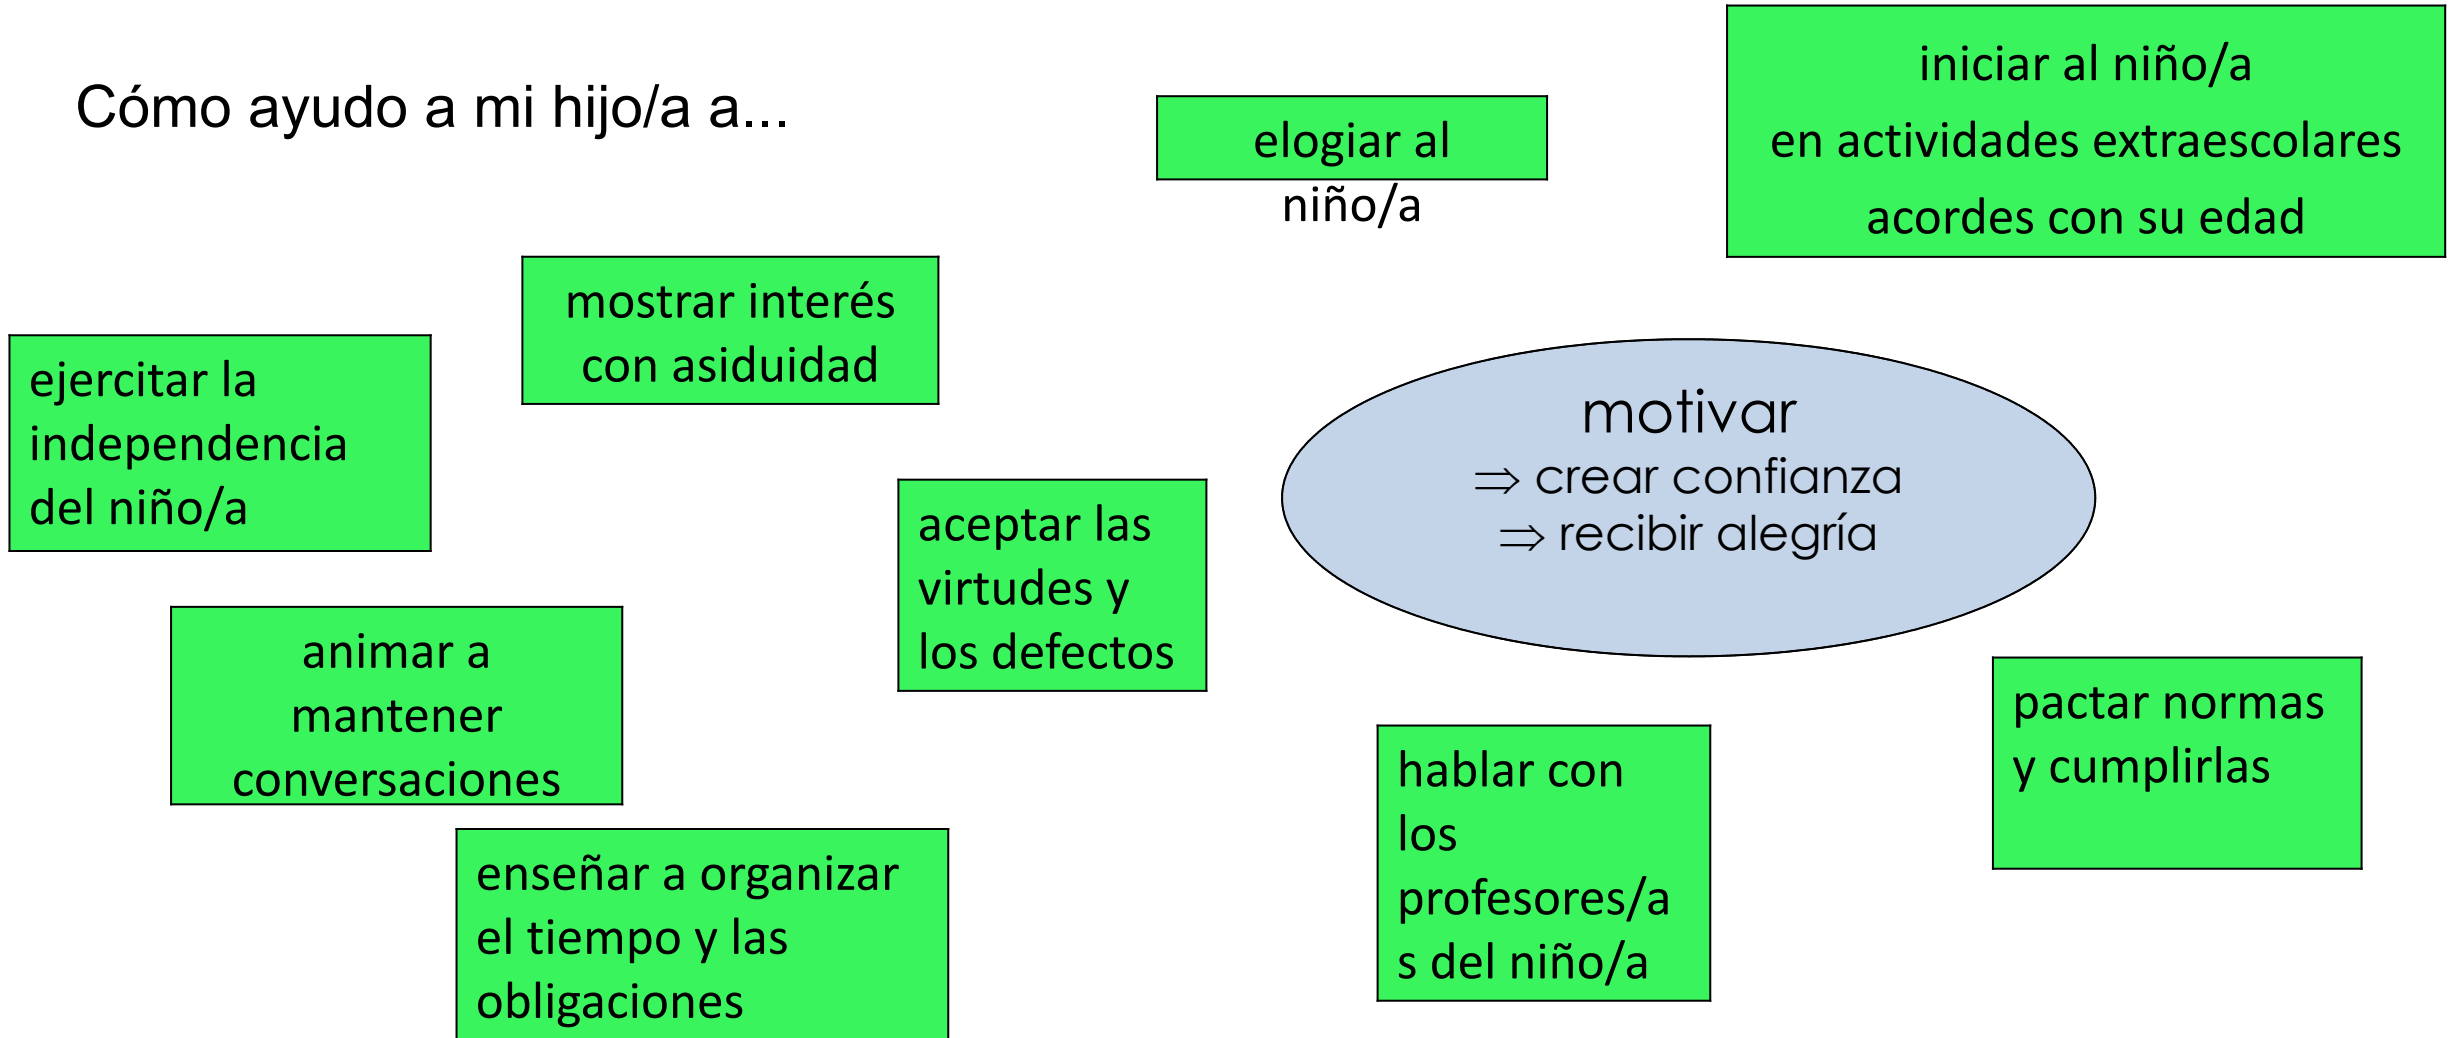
Cómo ayudo a mi hijo/a a...

elogiar al niño/a

iniciar al niño/a en actividades extraescolares acordes con su edad

mostrar interés con asiduidad

ejercitar la independencia del niño/a

motivar
$\Rightarrow$ crear confianza
$\Rightarrow$ recibir alegría

aceptar las virtudes y los defectos

animar a mantener conversaciones

pactar normas y cumplirlas

hablar con los profesores/as del niño/a

enseñar a organizar el tiempo y las obligaciones